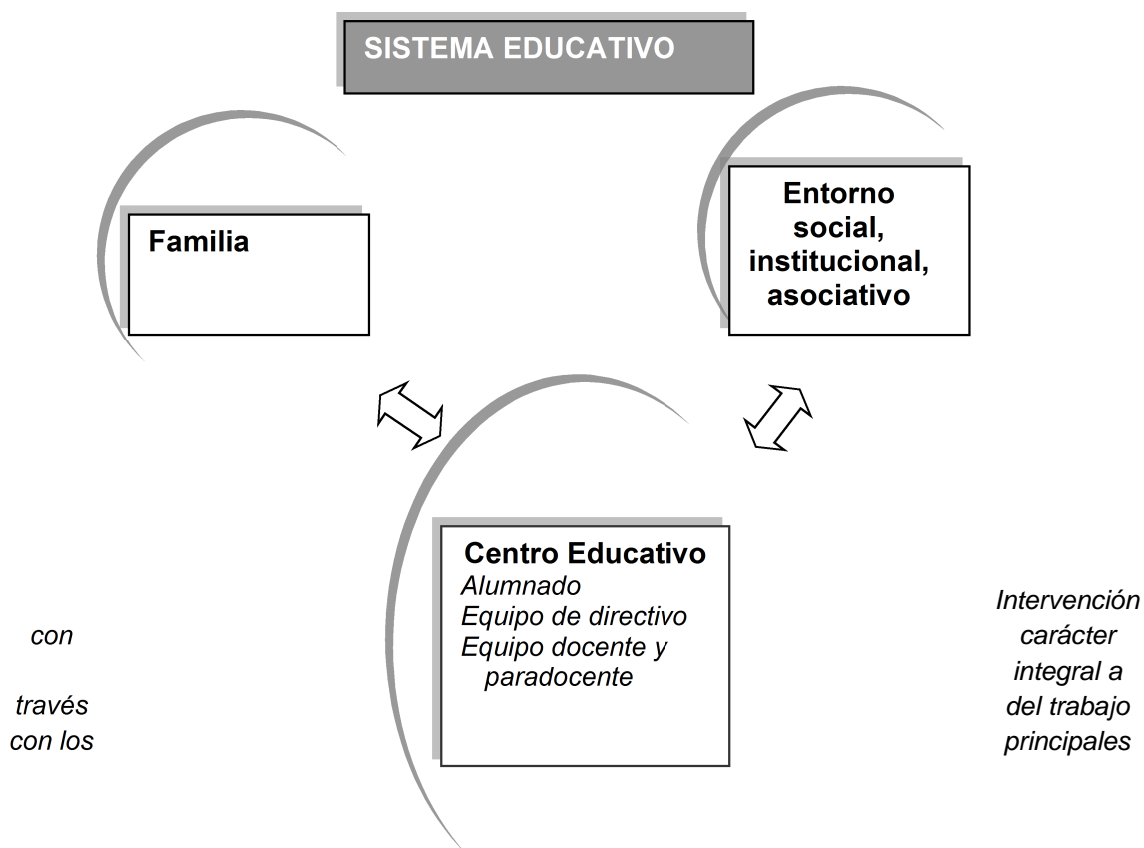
SISTEMA EDUCATIVO

Familia

Entorno social, institucional, asociativo

Centro Educativo
Alumnado
Equipo de directivo
Equipo docente y paradocente

con

través
con los

Intervención
carácter
integral a
del trabajo
principales